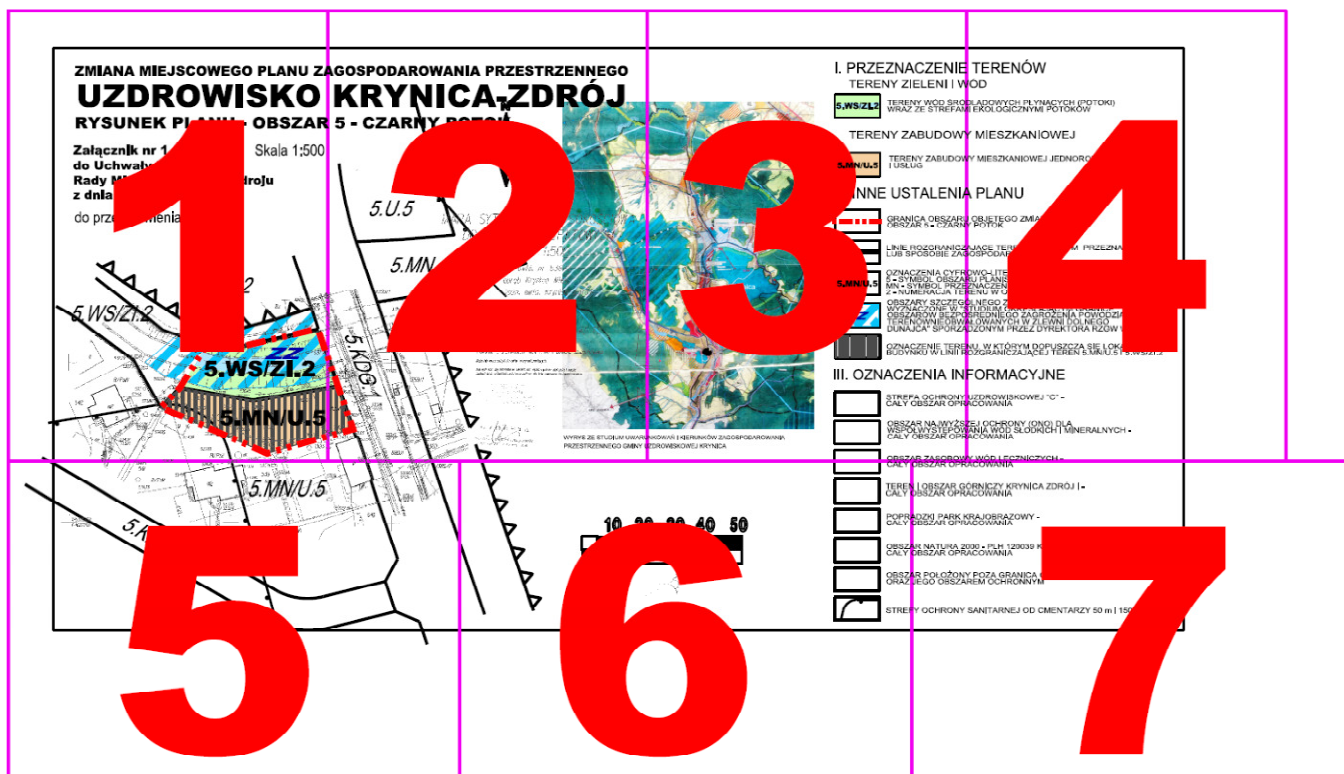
ZMIANA MIEJSCOWEGO PLANU ZAGOSPODAROWANIA PRZESTRZENNEGO

UZDROWISKO KRYNICA-ZDRÓJ

RYSUNEK PLANU - OBSZAR 5 - CZARNY POTOK

Załącznik nr 1 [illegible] Skala 1:500
do Uchwały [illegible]
Rady M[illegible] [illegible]droju
z dnia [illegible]

do prze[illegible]

1 2 3 4

5.U.5

5.MN/U.5

5.WS/ZI.2

5.WS/ZI.2

5.MN/U.5

5.KD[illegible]

5.MN/U.5

5.K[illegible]

WYRYS ZE STUDIUM UWARUNKOWAŃ I KIERUNKÓW ZAGOSPODAROWANIA PRZESTRZENNEGO GMINY UZDROWISKOWEJ KRYNICA

10 20 30 40 50

5 6 7

I. PRZEZNACZENIE TERENÓW

TERENY ZIELENI I WÓD

5.WS/ZI.2 TERENY WÓD ŚRÓDLĄDOWYCH PŁYNĄCYCH (POTOKI) WRAZ ZE STREFAMI EKOLOGICZNYMI POTOKÓW

TERENY ZABUDOWY MIESZKANIOWEJ

5.MN/U.5 TERENY ZABUDOWY MIESZKANIOWEJ JEDNORO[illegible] I USŁUG

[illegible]NNE USTALENIA PLANU

GRANICA OBSZARU OBJĘTEGO ZMIA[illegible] OBSZAR 5 - CZARNY POTOK

LINIE ROZGRANICZAJĄCE TERE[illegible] PRZEZNA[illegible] LUB SPOSOBIE ZAGOSPODAR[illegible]

5.MN/U.5 OZNACZENIA CYFROWO-LITE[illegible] 5 - SYMBOL OBSZARU PLANU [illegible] MN - SYMBOL PRZEZNACZEN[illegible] 2 - NUMERACJA TERENU W O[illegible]

OBSZARY SZCZEGÓLNEGO Z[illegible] WYZNACZONE W STUDIUM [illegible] OBSZARÓW BEZPOŚREDNIEGO ZAGROŻENIA POWODZ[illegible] TERENOWNIE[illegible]WANYCH W ZLEWNI DOLNEGO DUNAJCA" SPORZĄDZONYM PRZEZ DYREKTORA RZGW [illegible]

OZNACZENIE TERENU, W KTÓRYM DOPUSZCZA SIĘ LOKA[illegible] BUDYNKU W LINII ROZGRANICZAJĄCEJ TEREN 5.MN/U.5 I 5.WS/ZI.2

III. OZNACZENIA INFORMACYJNE

STREFA OCHRONY UZDROWISKOWEJ "C" - CAŁY OBSZAR OPRACOWANIA

OBSZAR NAJWYŻSZEJ OCHRONY (ONO) DLA WSPÓŁWYSTĘPOWANIA WÓD SŁODKICH I MINERALNYCH - CAŁY OBSZAR OPRACOWANIA

OBSZAR ZASOBOWY WÓD LECZNICZYCH - CAŁY OBSZAR OPRACOWANIA

TEREN I OBSZAR GÓRNICZY KRYNICA ZDRÓJ I - CAŁY OBSZAR OPRACOWANIA

POPRADZKI PARK KRAJOBRAZOWY - CAŁY OBSZAR OPRACOWANIA

OBSZAR NATURA 2000 - PLH 120039 K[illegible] CAŁY OBSZAR OPRACOWANIA

OBSZAR POŁOŻONY POZA GRANICĄ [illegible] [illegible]ZĄDNEGO OBSZAREM OCHRONNYM

STREFY OCHRONY SANITARNEJ OD CMENTARZY 50 m I 150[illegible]